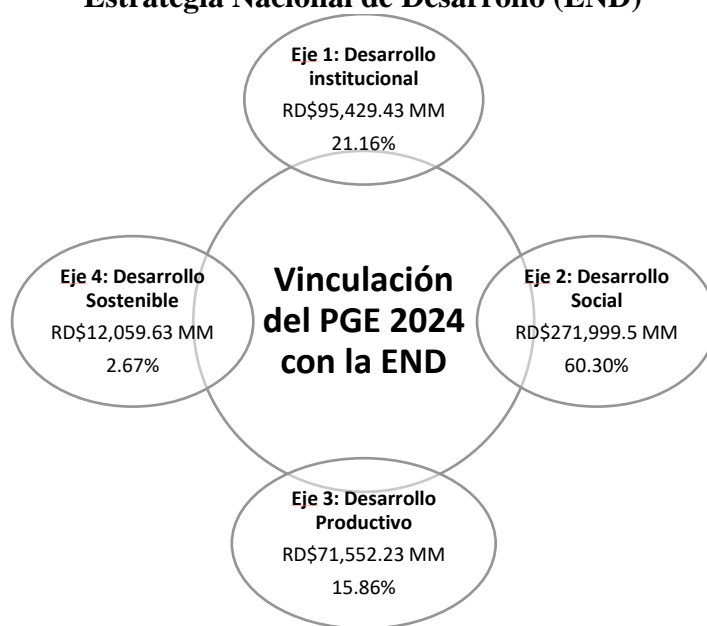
Estrategia Nacional de Desarrollo (END)

Eje 1: Desarrollo institucional
RD$95,429.43 MM
21.16%

Eje 4: Desarrollo Sostenible
RD$12,059.63 MM
2.67%

Vinculación del PGE 2024 con la END

Eje 2: Desarrollo Social
RD$271,999.5 MM
60.30%

Eje 3: Desarrollo Productivo
RD$71,552.23 MM
15.86%